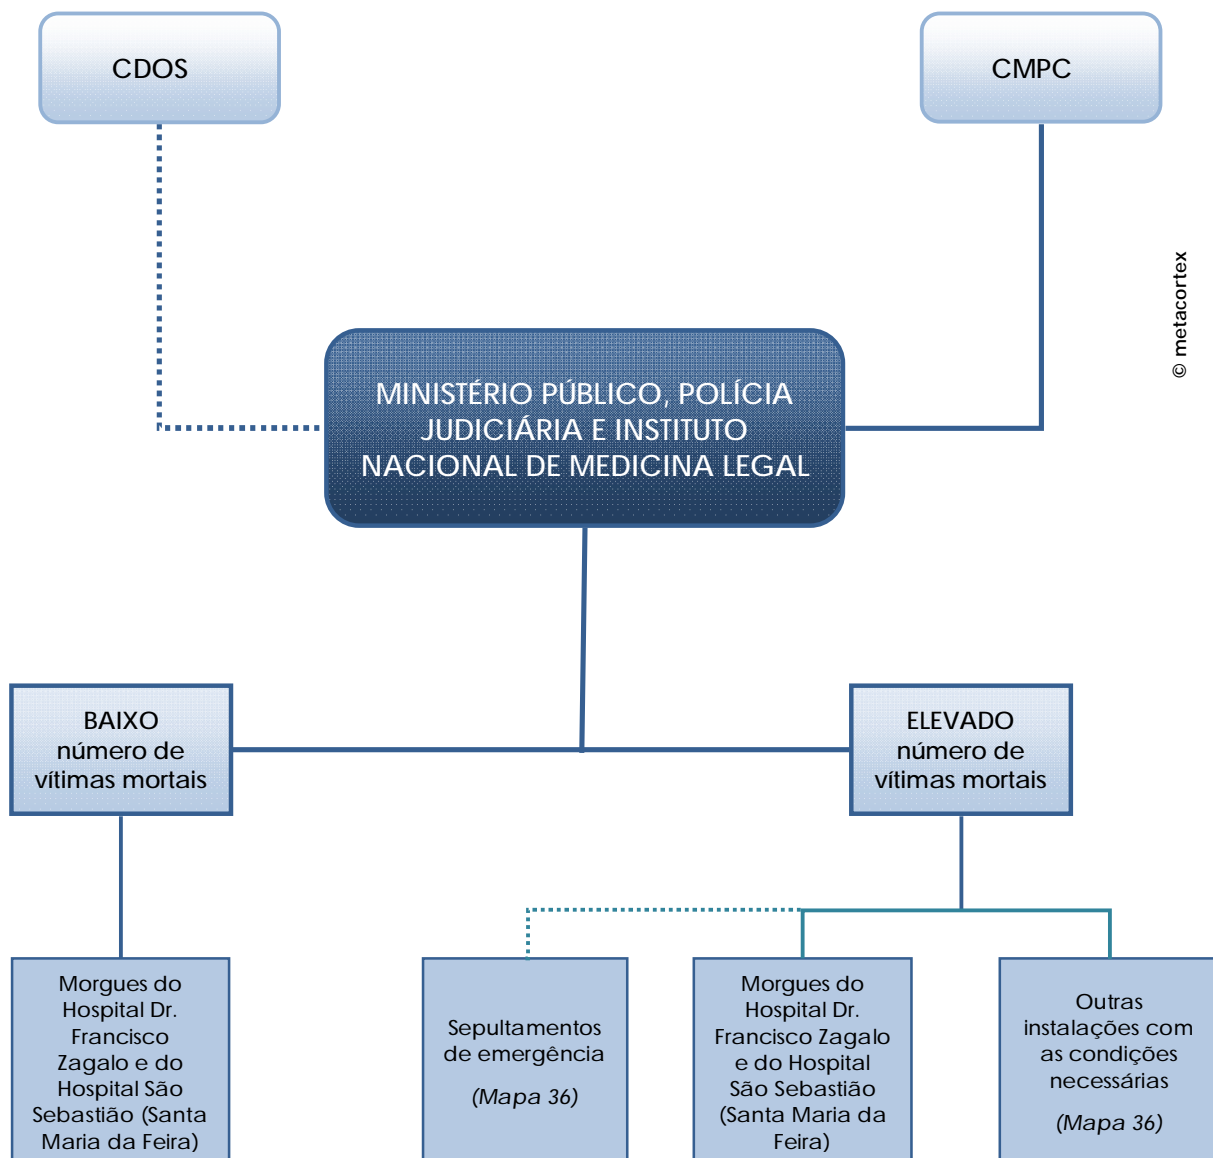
CDOS

CMPC

© metacortex

MINISTÉRIO PÚBLICO, POLÍCIA JUDICIÁRIA E INSTITUTO NACIONAL DE MEDICINA LEGAL

BAIXO número de vítimas mortais

ELEVADO número de vítimas mortais

Morgues do Hospital Dr. Francisco Zagalo e do Hospital São Sebastião (Santa Maria da Feira)

Sepultamentos de emergência

(Mapa 36)

Morgues do Hospital Dr. Francisco Zagalo e do Hospital São Sebastião (Santa Maria da Feira)

Outras instalações com as condições necessárias

(Mapa 36)